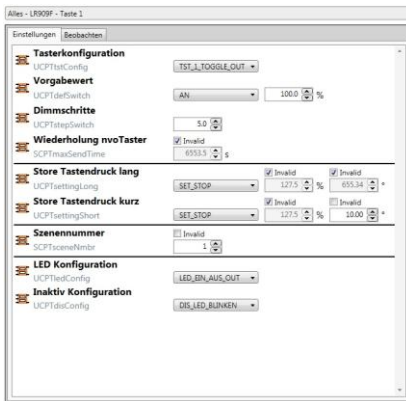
Alles - LR909F - Taste 1

Einstellungen | Beobachten

Tasterkonfiguration
UCPTtstConfig
TST_1_TOGGLE_OUT

Vorgabewert
UCPTdefSwitch
AN
100.0 %

Dimmschritte
UCPTstepSwitch
5.0

Wiederholung nvoTaster
SCPTmaxSendTime
Invalid
6553.5 s

Store Tastendruck lang
UCPTsettingLong
SET_STOP
Invalid
127.5 %
Invalid
655.34 "

Store Tastendruck kurz
UCPTsettingShort
SET_STOP
Invalid
127.5 %
Invalid
10.00 "

Szenennummer
SCPTsceneNmbr
Invalid
1

LED Konfiguration
UCPTledConfig
LED_EIN_AUS_OUT

Inaktiv Konfiguration
UCPTdisConfig
DIS_LED_BLINKEN